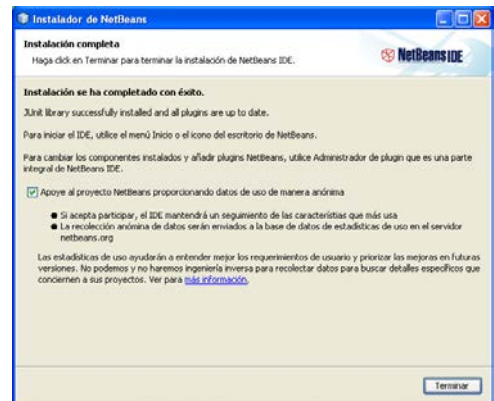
Instalador de NetBeans

Instalación completa

Haga click en Terminar para terminar la instalación de NetBeans IDE.

NetBeans IDE

Instalación se ha completado con éxito.

JUnit library successfully installed and all plugins are up to date.

Para iniciar el IDE, utilice el menú Inicio o el icono del escritorio de NetBeans.

Para cambiar los componentes instalados y añadir plugins NetBeans, utilice Administrador de plugin que es una parte integral de NetBeans IDE.

Apoye al proyecto NetBeans proporcionando datos de uso de manera anónima

- Si acepta participar, el IDE mantendrá un seguimiento de las características que más usa
- La recolección anónima de datos serán enviados a la base de datos de estadísticas de uso en el servidor netbeans.org

Las estadísticas de uso ayudarán a entender mejor los requerimientos de usuario y priorizar las mejoras en futuras versiones. No podemos y no haremos ingeniería inversa para recolectar datos para buscar detalles específicos que conciernen a sus proyectos. Ver para más información.

Terminar